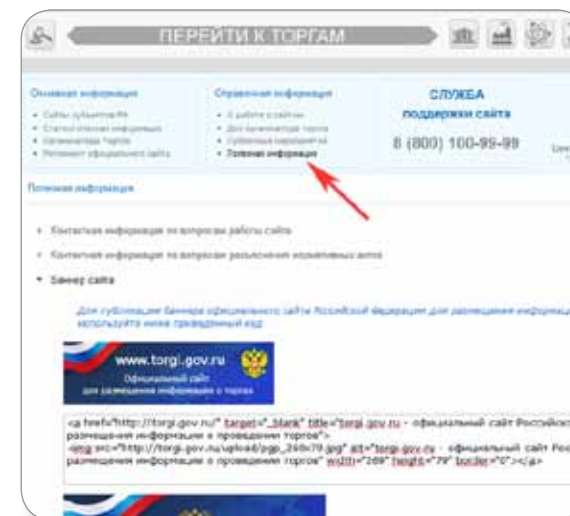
ПЕРЕЙТИ К ТОРГАМ

Основная информация
• Сайты субъектов РФ
• Статистическая информация
• Организаторы торгов
• Регламент официального сайта

Справочная информация
• О работе с сайтом
• Для организаторов торгов
• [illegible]
• Полезная информация

СЛУЖБА
поддержки сайта
8 (800) 100-99-99

Полезная информация

• Контактная информация по вопросам работы сайта
• Контактная информация по вопросам разъяснения нормативных актов
• Баннер сайта

Для публикации баннера официального сайта Российской Федерации для размещения информации используйте ниже приведенный код

www.torgi.gov.ru
Официальный сайт
для размещения информации о торгах

<a href="http://torgi.gov.ru/" target="_blank" title="torgi.gov.ru - официальный сайт Российской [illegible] размещения информации о проведении торгов">
<img src="http://torgi.gov.ru/upload/pgo_269x79.jpg" alt="torgi.gov.ru - официальный сайт Рос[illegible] размещения информации о проведении торгов" width="269" height="79" border="0"></a>